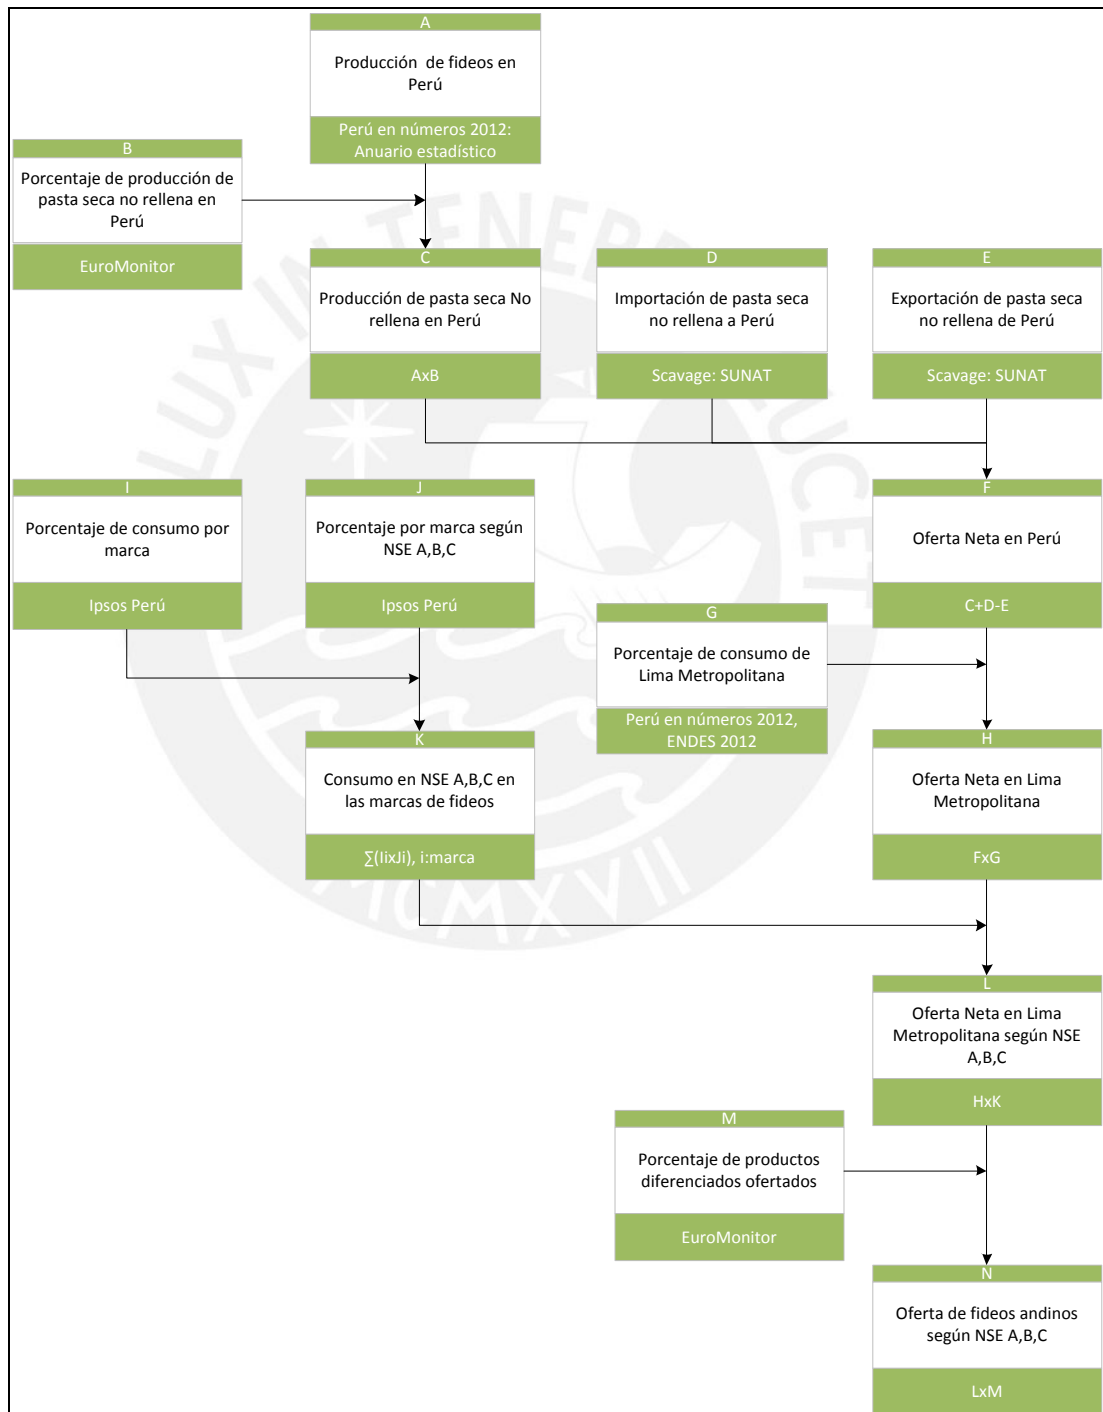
A

Producción de fideos en Perú

Perú en números 2012: Anuario estadístico

B

Porcentaje de producción de pasta seca no rellena en Perú

EuroMonitor

C

Producción de pasta seca No rellena en Perú

AxB

D

Importación de pasta seca no rellena a Perú

Scavage: SUNAT

E

Exportación de pasta seca no rellena de Perú

Scavage: SUNAT

I

Porcentaje de consumo por marca

Ipsos Perú

J

Porcentaje por marca según NSE A,B,C

Ipsos Perú

F

Oferta Neta en Perú

C+D-E

G

Porcentaje de consumo de Lima Metropolitana

Perú en números 2012, ENDES 2012

K

Consumo en NSE A,B,C en las marcas de fideos

∑(IixJi), i:marca

H

Oferta Neta en Lima Metropolitana

FxG

L

Oferta Neta en Lima Metropolitana según NSE A,B,C

HxK

M

Porcentaje de productos diferenciados ofertados

EuroMonitor

N

Oferta de fideos andinos según NSE A,B,C

LxM